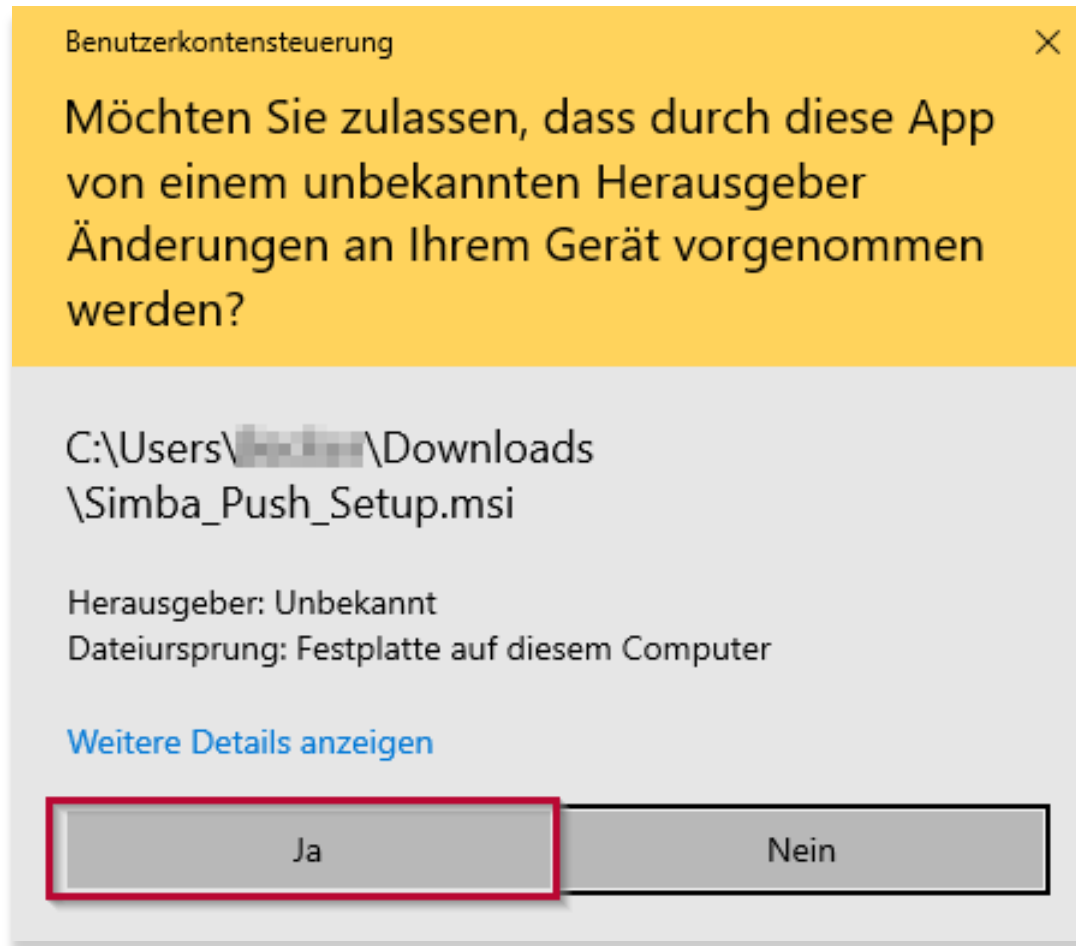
Benutzerkontensteuerung

Möchten Sie zulassen, dass durch diese App von einem unbekannten Herausgeber Änderungen an Ihrem Gerät vorgenommen werden?

C:\Users\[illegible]\Downloads \Simba_Push_Setup.msi

Herausgeber: Unbekannt
Dateiursprung: Festplatte auf diesem Computer

Weitere Details anzeigen

Ja

Nein